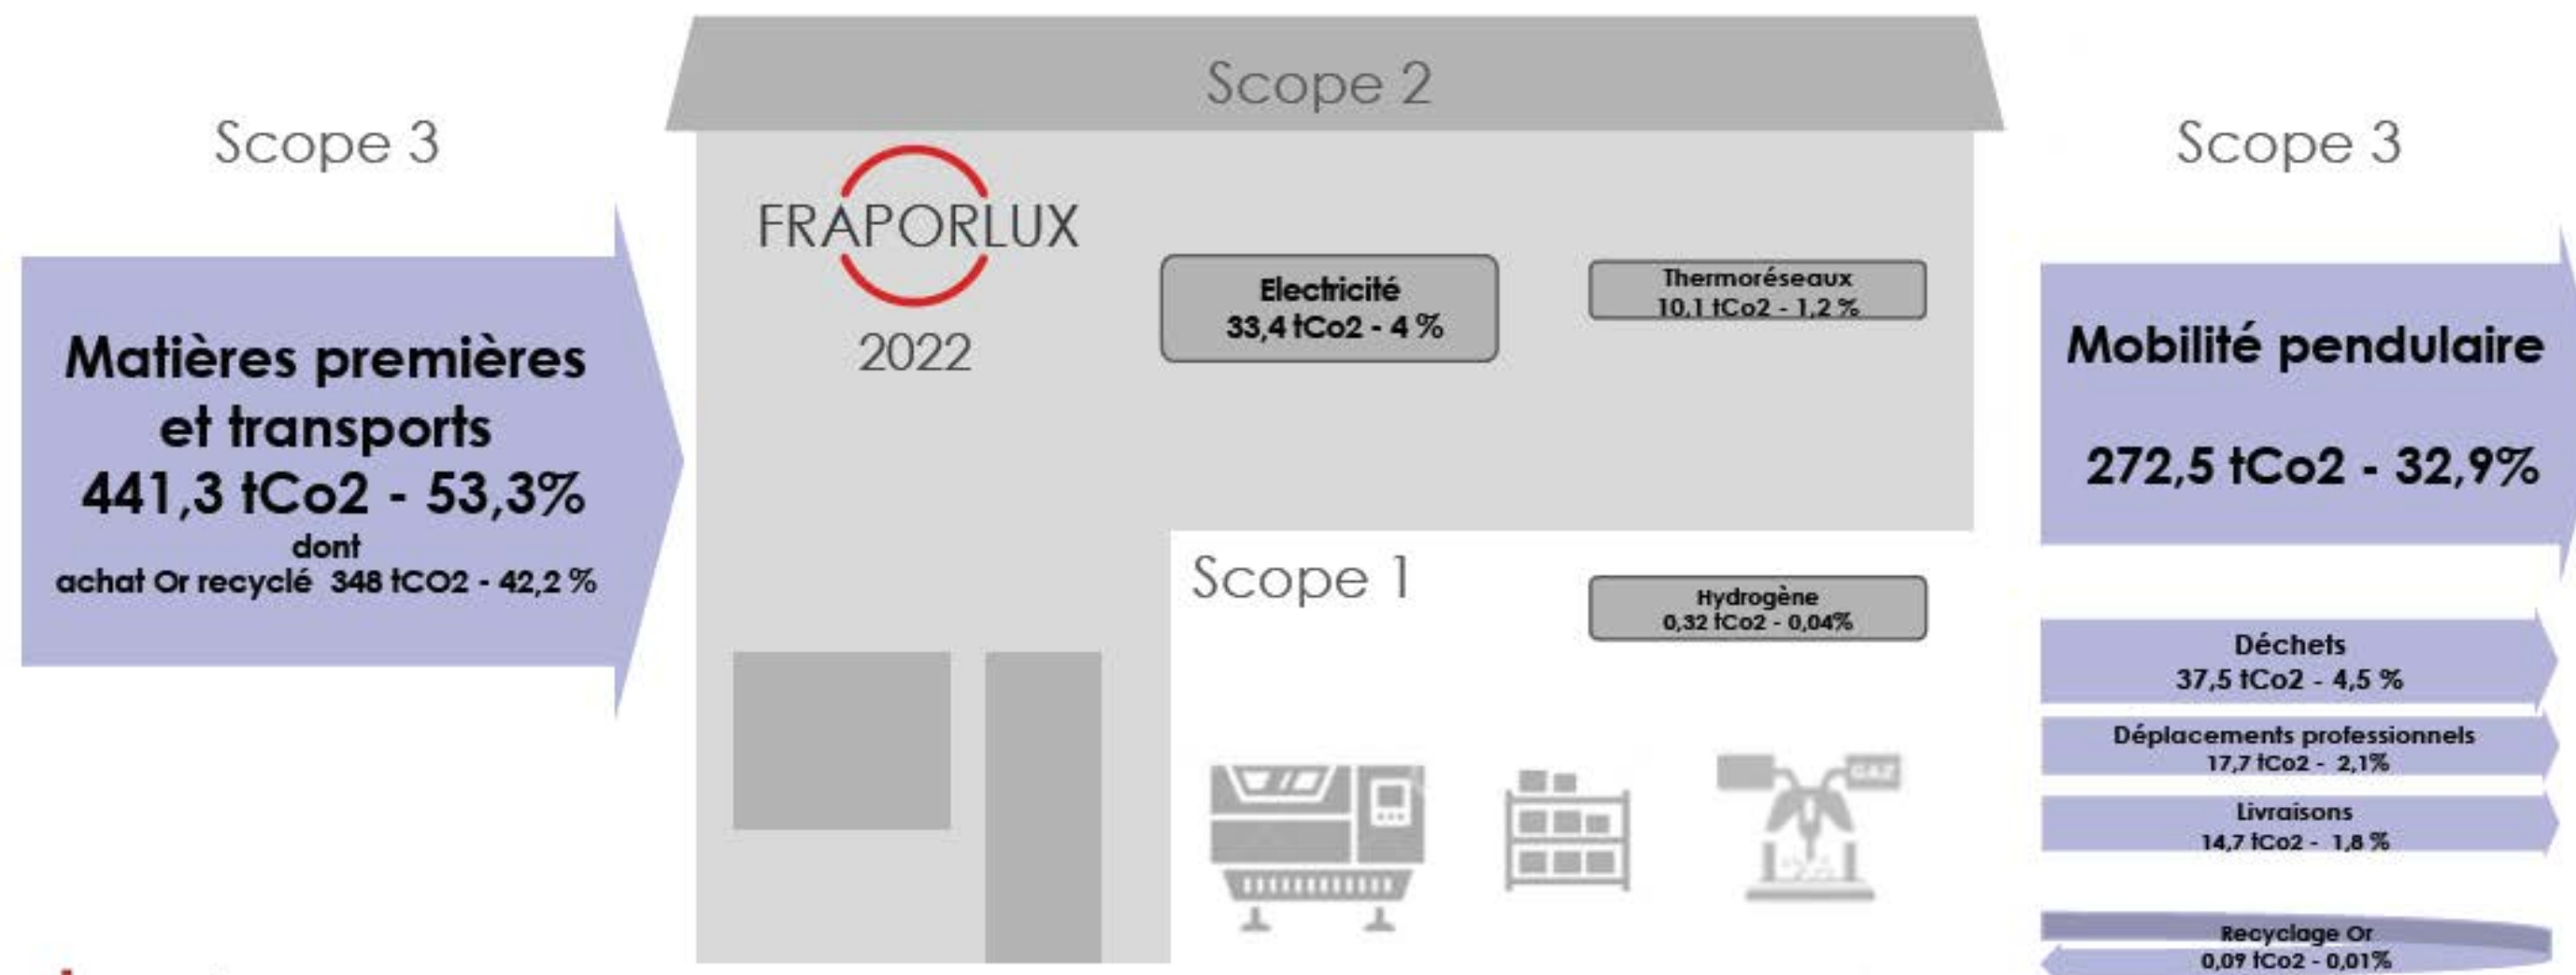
Scope 3

Matières premières et transports
441,3 tCo2 - 53,3%
dont
achat Or recyclé 348 tCO2 - 42,2 %

Scope 2

FRAPORLUX
2022

Electricité
33,4 tCo2 - 4 %

Thermoréseaux
10,1 tCo2 - 1,2 %

Scope 1

Hydrogène
0,32 tCo2 - 0,04%

Scope 3

Mobilité pendulaire
272,5 tCo2 - 32,9%

Déchets
37,5 tCo2 - 4,5 %

Déplacements professionnels
17,7 tCo2 - 2,1%

Livraisons
14,7 tCo2 - 1,8 %

Recyclage Or
0,09 tCo2 - 0,01%